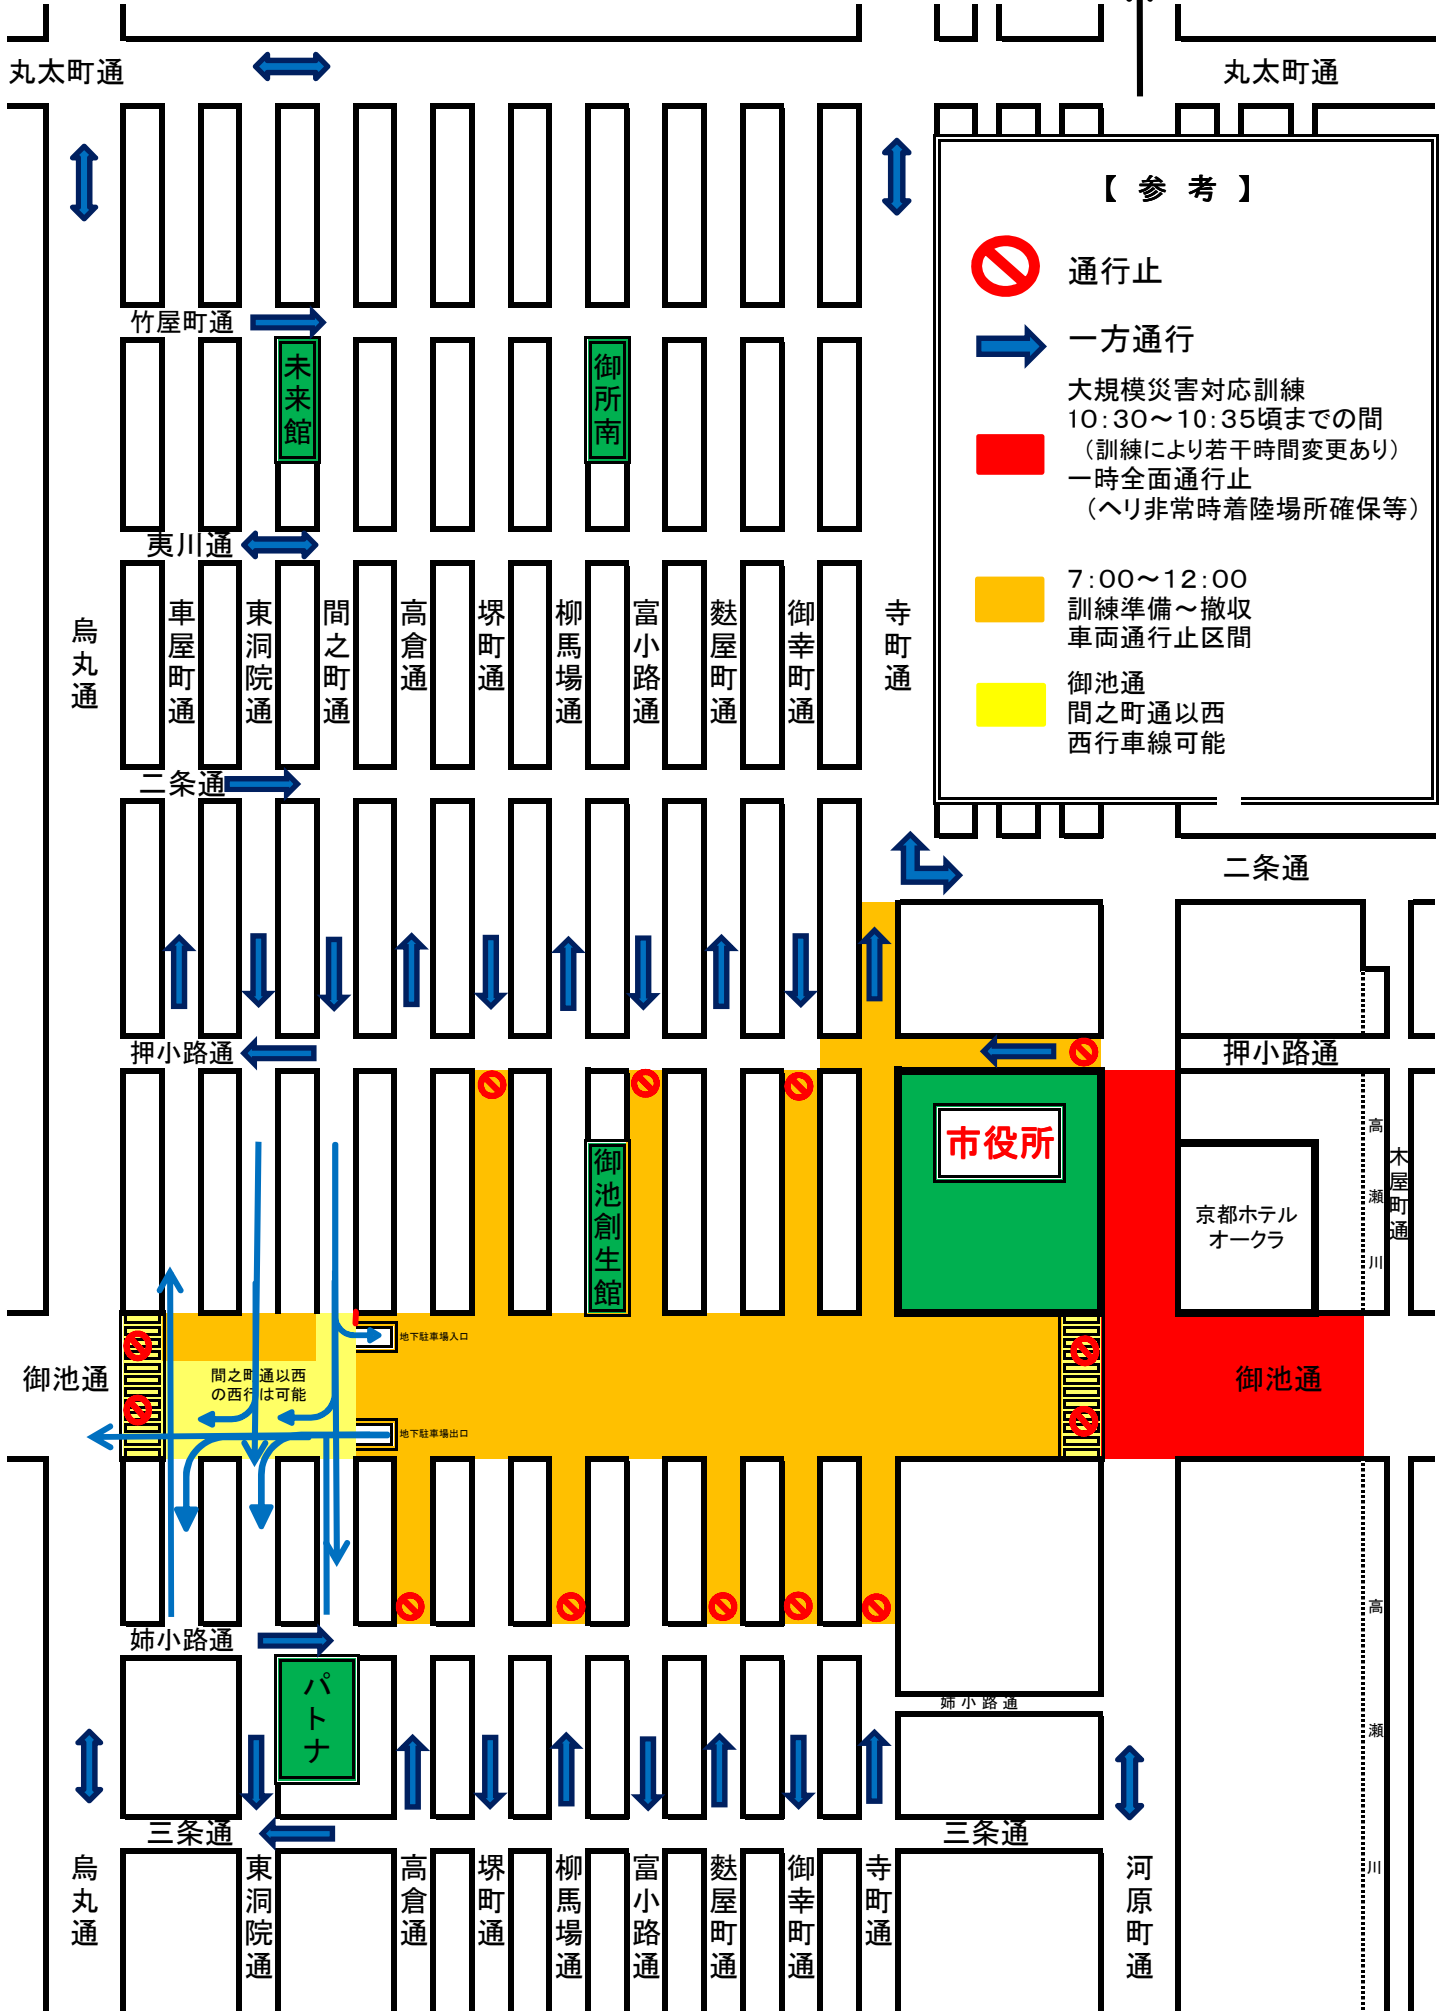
丸太町通

丸太町通

【 参 考 】

通行止

一方通行

大規模災害対応訓練
10:30～10:35頃までの間
（訓練により若干時間変更あり）
一時全面通行止
（ヘリ非常時着陸場所確保等）

7:00～12:00
訓練準備～撤収
車両通行止区間

御池通
間之町通以西
西行車線可能

竹屋町通

未来館

御所南

夷川通

烏丸通

車屋町通

東洞院通

間之町通

高倉通

堺町通

柳馬場通

富小路通

麩屋町通

御幸町通

寺町通

二条通

二条通

押小路通

押小路通

市役所

京都ホテルオークラ

高瀬川

木屋町通

御池創生館

御池通

間之町通以西の西行は可能

地下駐車場入口

地下駐車場出口

御池通

姉小路通

パトナ

姉小路通

高瀬川

三条通

三条通

烏丸通

東洞院通

高倉通

堺町通

柳馬場通

富小路通

麩屋町通

御幸町通

寺町通

河原町通